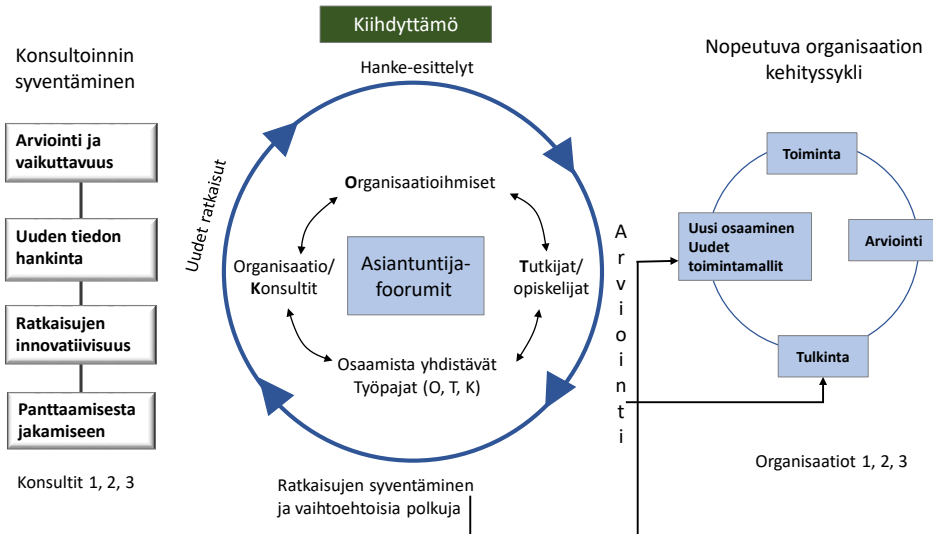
Kiihdyttämö

Konsultoinnin syventäminen

Arviointi ja vaikuttavuus

Uuden tiedon hankinta

Ratkaisujen innovatiivisuus

Panttaamisesta jakamiseen

Konsultit 1, 2, 3

Hanke-esittelyt

Uudet ratkaisut

Organisaatioihmiset

Organisaatio/ Konsultit

Asiantuntija-foorumit

Tutkijat/ opiskelijat

Osaamista yhdistävät Työpajat (O, T, K)

Ratkaisujen syventäminen ja vaihtoehtoisia polkuja

Arviointi

Nopeutuva organisaation kehityssykli

Toiminta

Uusi osaaminen Uudet toimintamallit

Arviointi

Tulkinta

Organisaatiot 1, 2, 3